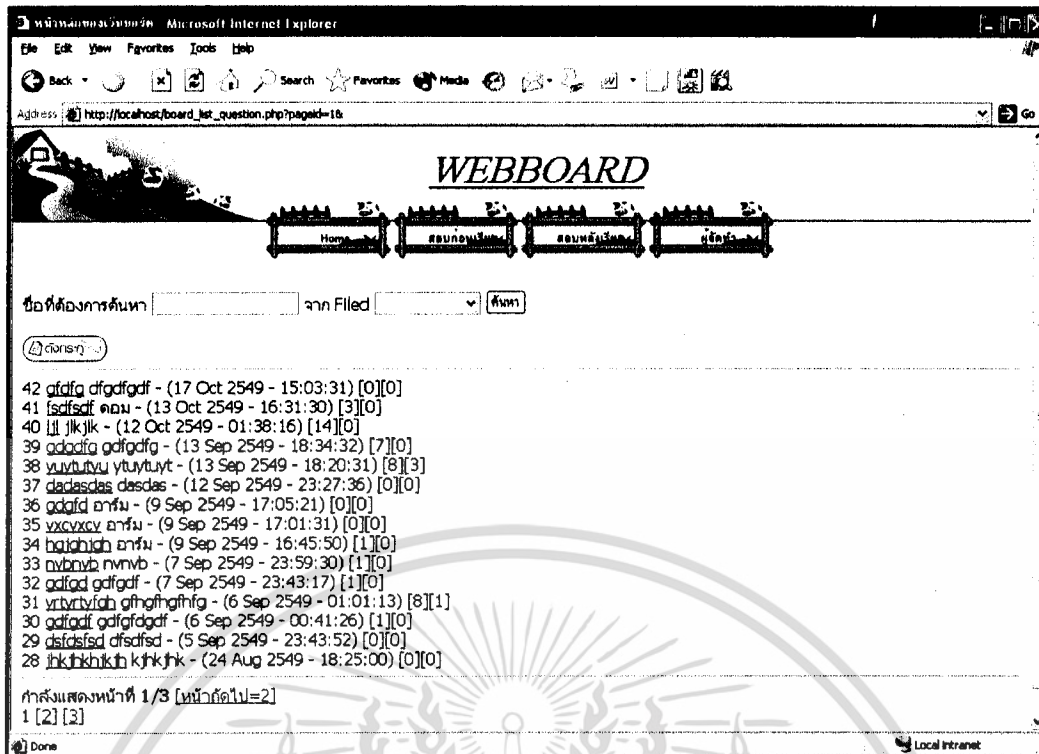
หน้าหลักของเว็บบอร์ด - Microsoft Internet Explorer

File Edit View Favorites Tools Help

Back Search Favorites Media

Address http://localhost/board_list_question.php?pageid=1& Go

WEBBOARD

Home สอบก่อนเรียน สอบหลังเรียน คู่มือ

ชื่อที่ต้องการค้นหา จาก Filed ค้นหา

ตั้งกระทู้

42 gfdfg dfgdfgdf - (17 Oct 2549 - 15:03:31) [0][0]
41 fsdfsdf ดอม - (13 Oct 2549 - 16:31:30) [3][0]
40 ljl jlkjlk - (12 Oct 2549 - 01:38:16) [14][0]
39 gdgdfg gdfgdfg - (13 Sep 2549 - 18:34:32) [7][0]
38 yuytutyu ytuytuyt - (13 Sep 2549 - 18:20:31) [8][3]
37 dadasdas dasdas - (12 Sep 2549 - 23:27:36) [0][0]
36 gdgfd อาร์ม - (9 Sep 2549 - 17:05:21) [0][0]
35 vxcvxcv อาร์ม - (9 Sep 2549 - 17:01:31) [0][0]
34 hgjghjgh อาร์ม - (9 Sep 2549 - 16:45:50) [1][0]
33 nvbnvb nvnvb - (7 Sep 2549 - 23:59:30) [1][0]
32 gdfgd gdfgdf - (7 Sep 2549 - 23:43:17) [1][0]
31 yrtyrtyfgh gfhgfhgfhfg - (6 Sep 2549 - 01:01:13) [8][1]
30 gdfgdf gdfgfdgdf - (6 Sep 2549 - 00:41:26) [1][0]
29 dsfdsfsd dfsdfsd - (5 Sep 2549 - 23:43:52) [0][0]
28 jhkjhkhjkjh kjhkjhk - (24 Aug 2549 - 18:25:00) [0][0]

กำลังแสดงหน้าที่ 1/3 [หน้าถัดไป=2]
1 [2] [3]

Done Local intranet